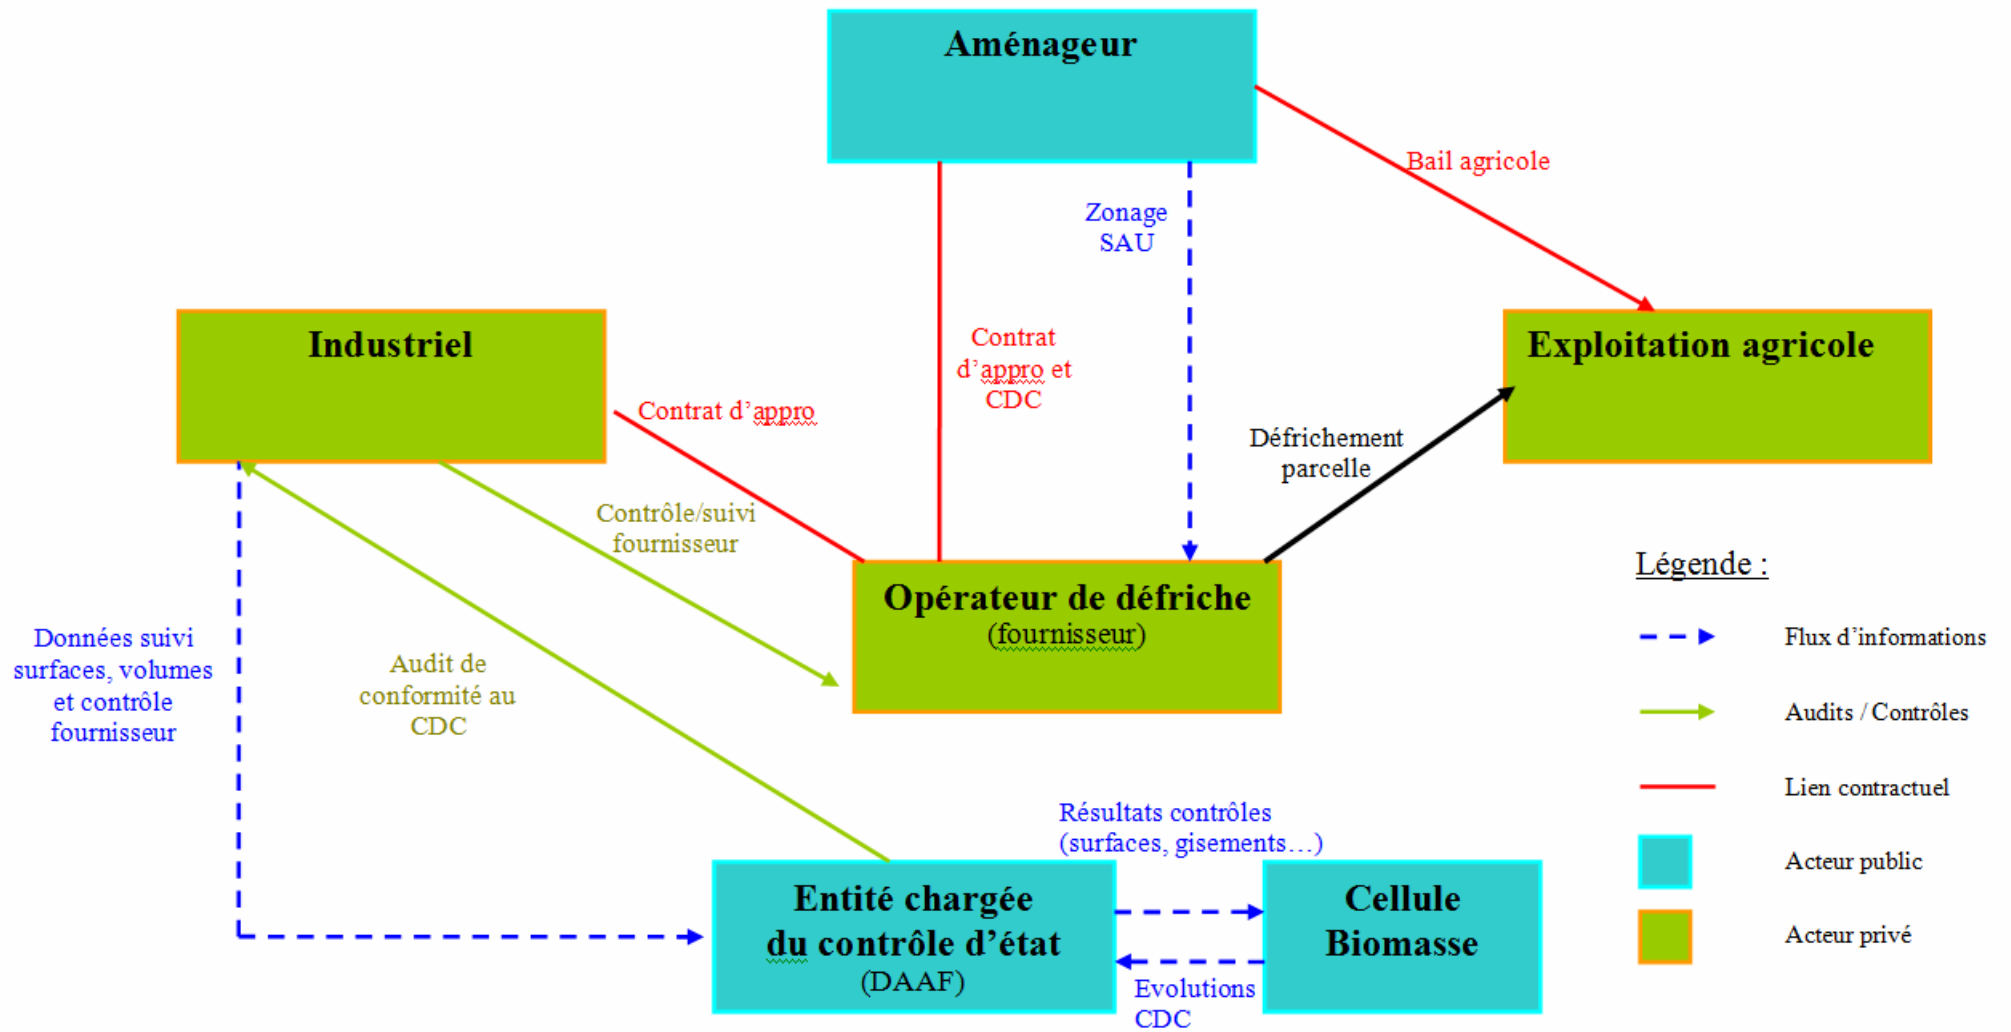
Aménageur

Bail agricole

Zonage SAU

Industriel

Contrat d'appro et CDC

Exploitation agricole

Contrat d'appro

Défrichement parcelle

Contrôle/suivi fournisseur

Opérateur de défriche
(fournisseur)

Légende :

Flux d'informations

Audits / Contrôles

Lien contractuel

Acteur public

Acteur privé

Données suivi surfaces, volumes et contrôle fournisseur

Audit de conformité au CDC

Résultats contrôles (surfaces, gisements…)

Entité chargée du contrôle d'état
(DAAF)

Cellule Biomasse

Evolutions CDC